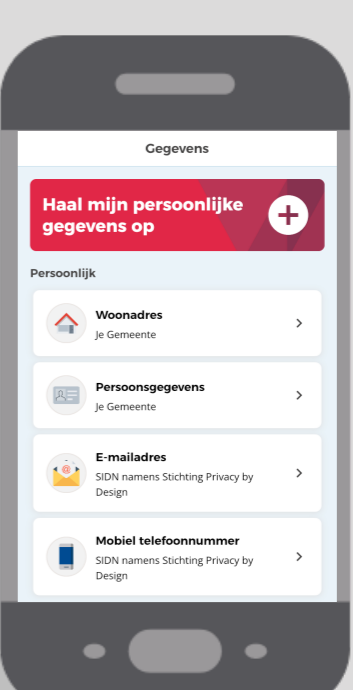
Gegevens

Haal mijn persoonlijke gegevens op

Persoonlijk

Woonadres
Je Gemeente

Persoonsgegevens
Je Gemeente

E-mailadres
SIDN namens Stichting Privacy by Design

Mobiel telefoonnummer
SIDN namens Stichting Privacy by Design